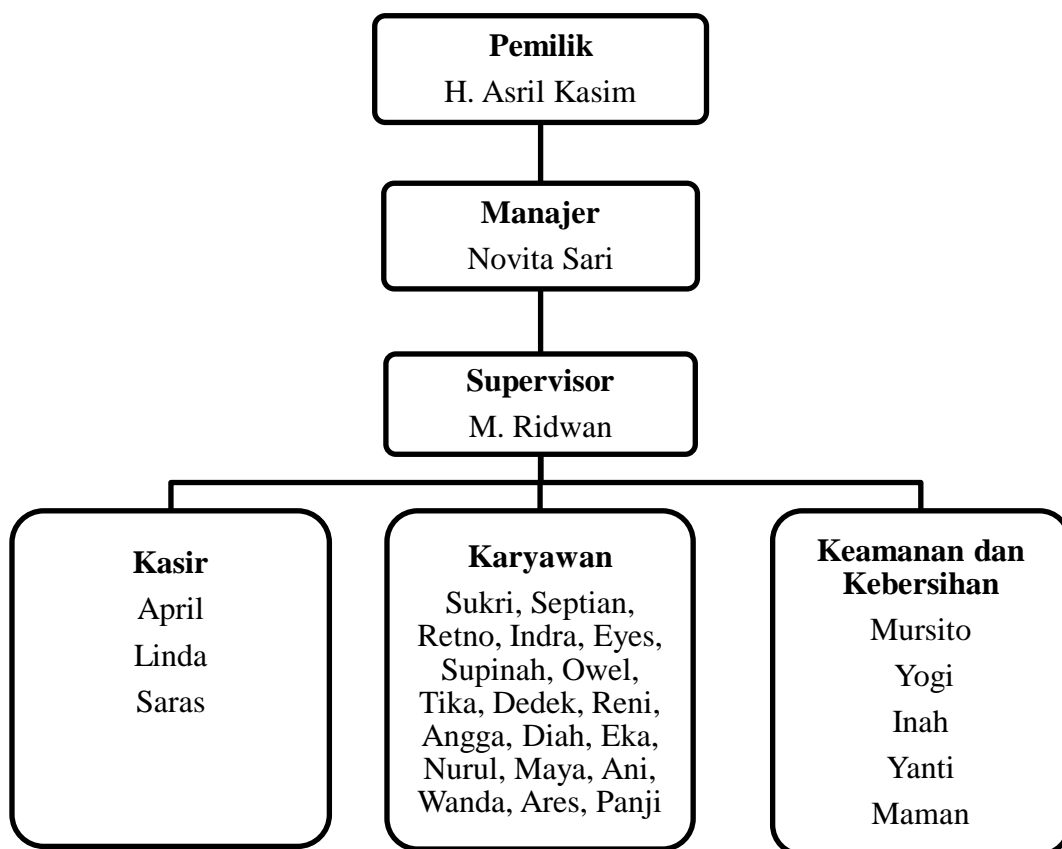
**Pemilik**
H. Asril Kasim

**Manajer**
Novita Sari

**Supervisor**
M. Ridwan

**Kasir**
April
Linda
Saras

**Karyawan**
Sukri, Septian, Retno, Indra, Eyes, Supinah, Owel, Tika, Dedek, Reni, Angga, Diah, Eka, Nurul, Maya, Ani, Wanda, Ares, Panji

**Keamanan dan Kebersihan**
Mursito
Yogi
Inah
Yanti
Maman